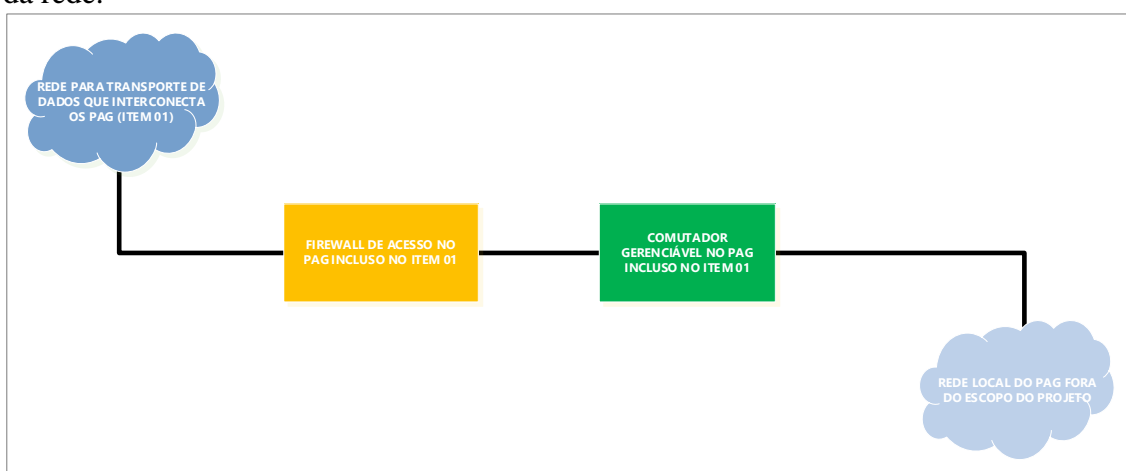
da rede.

REDE PARA TRANSPORTE DE DADOS QUE INTERCONECTA OS PAG (ITEM 01)

FIREWALL DE ACESSO NO PAG INCLUSO NO ITEM 01

COMUTADOR GERENCIÁVEL NO PAG INCLUSO NO ITEM 01

REDE LOCAL DO PAG FORA DO ESCOPO DO PROJETO